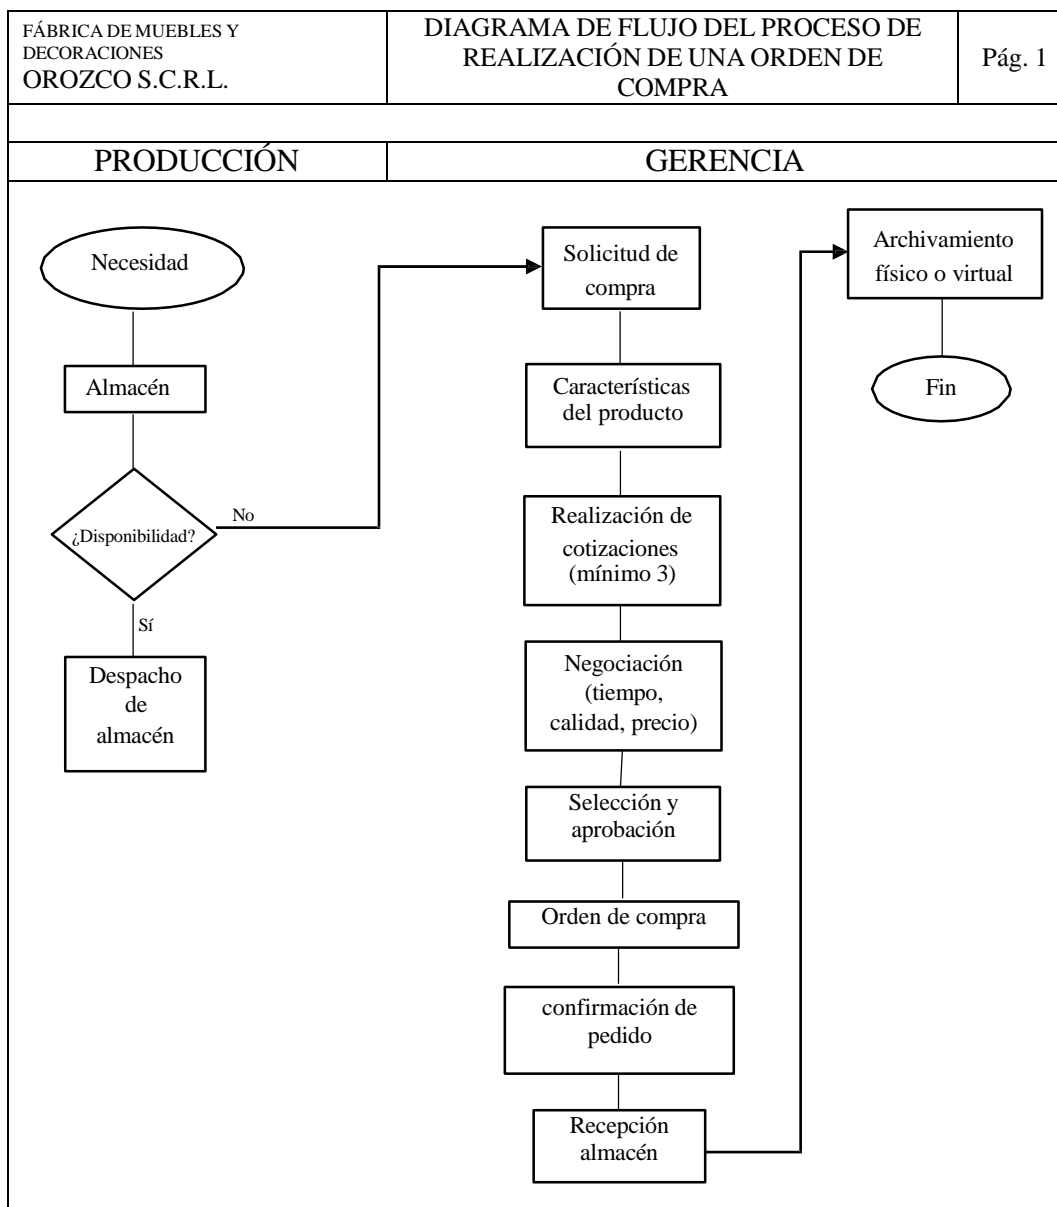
| FÁBRICA DE MUEBLES Y DECORACIONES OROZCO S.C.R.L. | DIAGRAMA DE FLUJO DEL PROCESO DE REALIZACIÓN DE UNA ORDEN DE COMPRA | Pág. 1 |
|---|---|---|

| PRODUCCIÓN | GERENCIA |
|---|---|

Necesidad

Almacén

¿Disponibilidad?

No

Sí

Despacho de almacén

Solicitud de compra

Características del producto

Realización de cotizaciones (mínimo 3)

Negociación (tiempo, calidad, precio)

Selección y aprobación

Orden de compra

confirmación de pedido

Recepción almacén

Archivamiento físico o virtual

Fin